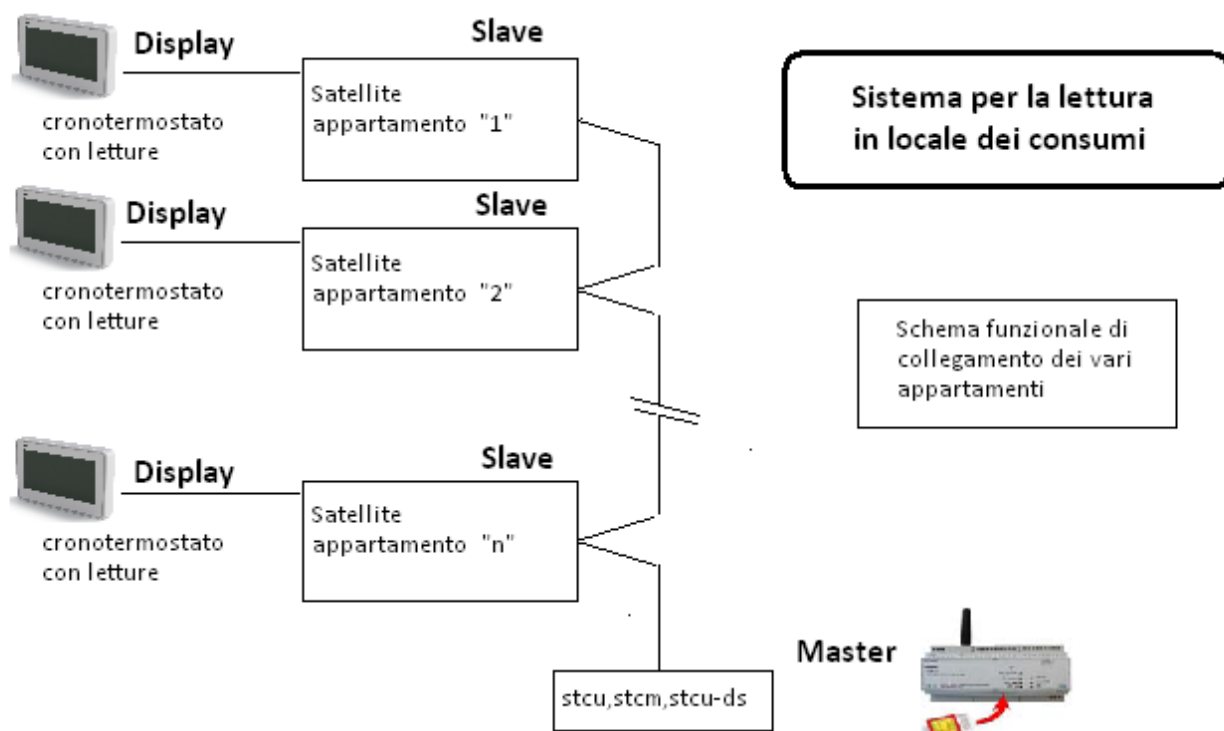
Display

cronotermostato con letture

Slave

Satellite appartamento "1"

Sistema per la lettura in locale dei consumi

Display

cronotermostato con letture

Slave

Satellite appartamento "2"

Schema funzionale di collegamento dei vari appartamenti

Display

cronotermostato con letture

Slave

Satellite appartamento "n"

Master

stcu,stcm,stcu-ds